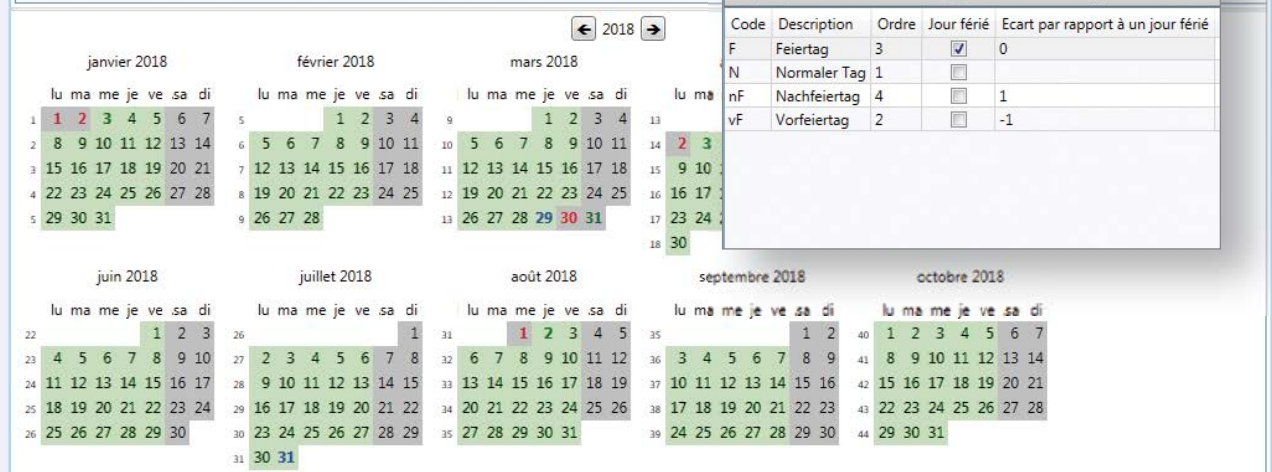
2018

janvier 2018

| | lu | ma | me | je | ve | sa | di |
|---|---|---|---|---|---|---|---|
| 1 | 1 | 2 | 3 | 4 | 5 | 6 | 7 |
| 2 | 8 | 9 | 10 | 11 | 12 | 13 | 14 |
| 3 | 15 | 16 | 17 | 18 | 19 | 20 | 21 |
| 4 | 22 | 23 | 24 | 25 | 26 | 27 | 28 |
| 5 | 29 | 30 | 31 | | | | |

février 2018

| | lu | ma | me | je | ve | sa | di |
|---|---|---|---|---|---|---|---|
| 5 | | | | 1 | 2 | 3 | 4 |
| 6 | 5 | 6 | 7 | 8 | 9 | 10 | 11 |
| 7 | 12 | 13 | 14 | 15 | 16 | 17 | 18 |
| 8 | 19 | 20 | 21 | 22 | 23 | 24 | 25 |
| 9 | 26 | 27 | 28 | | | | |

mars 2018

| | lu | ma | me | je | ve | sa | di |
|---|---|---|---|---|---|---|---|
| 9 | | | | 1 | 2 | 3 | 4 |
| 10 | 5 | 6 | 7 | 8 | 9 | 10 | 11 |
| 11 | 12 | 13 | 14 | 15 | 16 | 17 | 18 |
| 12 | 19 | 20 | 21 | 22 | 23 | 24 | 25 |
| 13 | 26 | 27 | 28 | 29 | 30 | 31 | |

| | lu | ma |
|---|---|---|
| 13 | | |
| 14 | 2 | 3 |
| 15 | 9 | 10 |
| 16 | 16 | 17 |
| 17 | 23 | 24 |
| 18 | 30 | |

| Code | Description | Ordre | Jour férié | Ecart par rapport à un jour férié |
|---|---|---|---|---|
| F | Feiertag | 3 | ☑ | 0 |
| N | Normaler Tag | 1 | ☐ | |
| nF | Nachfeiertag | 4 | ☐ | 1 |
| vF | Vorfeiertag | 2 | ☐ | -1 |

juin 2018

| | lu | ma | me | je | ve | sa | di |
|---|---|---|---|---|---|---|---|
| 22 | | | | | 1 | 2 | 3 |
| 23 | 4 | 5 | 6 | 7 | 8 | 9 | 10 |
| 24 | 11 | 12 | 13 | 14 | 15 | 16 | 17 |
| 25 | 18 | 19 | 20 | 21 | 22 | 23 | 24 |
| 26 | 25 | 26 | 27 | 28 | 29 | 30 | |

juillet 2018

| | lu | ma | me | je | ve | sa | di |
|---|---|---|---|---|---|---|---|
| 26 | | | | | | | 1 |
| 27 | 2 | 3 | 4 | 5 | 6 | 7 | 8 |
| 28 | 9 | 10 | 11 | 12 | 13 | 14 | 15 |
| 29 | 16 | 17 | 18 | 19 | 20 | 21 | 22 |
| 30 | 23 | 24 | 25 | 26 | 27 | 28 | 29 |
| 31 | 30 | 31 | | | | | |

août 2018

| | lu | ma | me | je | ve | sa | di |
|---|---|---|---|---|---|---|---|
| 31 | | | 1 | 2 | 3 | 4 | 5 |
| 32 | 6 | 7 | 8 | 9 | 10 | 11 | 12 |
| 33 | 13 | 14 | 15 | 16 | 17 | 18 | 19 |
| 34 | 20 | 21 | 22 | 23 | 24 | 25 | 26 |
| 35 | 27 | 28 | 29 | 30 | 31 | | |

septembre 2018

| | lu | ma | me | je | ve | sa | di |
|---|---|---|---|---|---|---|---|
| 35 | | | | | | 1 | 2 |
| 36 | 3 | 4 | 5 | 6 | 7 | 8 | 9 |
| 37 | 10 | 11 | 12 | 13 | 14 | 15 | 16 |
| 38 | 17 | 18 | 19 | 20 | 21 | 22 | 23 |
| 39 | 24 | 25 | 26 | 27 | 28 | 29 | 30 |

octobre 2018

| | lu | ma | me | je | ve | sa | di |
|---|---|---|---|---|---|---|---|
| 40 | 1 | 2 | 3 | 4 | 5 | 6 | 7 |
| 41 | 8 | 9 | 10 | 11 | 12 | 13 | 14 |
| 42 | 15 | 16 | 17 | 18 | 19 | 20 | 21 |
| 43 | 22 | 23 | 24 | 25 | 26 | 27 | 28 |
| 44 | 29 | 30 | 31 | | | | |